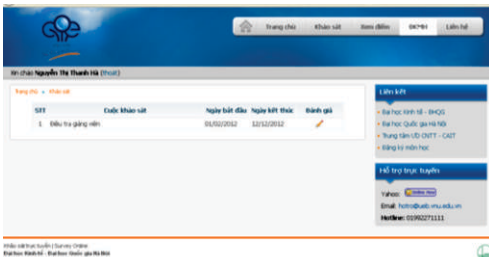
Trang chủ | Khảo sát | Xem điểm | ĐKMH | Liên hệ

Xin chào Nguyễn Thị Thanh Hà (thoát)

Trang chủ » Khảo sát

| STT | Cuộc khảo sát | Ngày bắt đầu | Ngày kết thúc | Đánh giá |
|---|---|---|---|---|
| 1 | Điều tra giảng viên | 01/02/2012 | 12/12/2012 | |

Liên kết

» Đại học Kinh tế - ĐHQG
» Đại học Quốc gia Hà Nội
» Trung tâm ƯD CNTT - CAIT
» Đăng ký môn học

Hỗ trợ trực tuyến

Yahoo: Online Now

Email: hotro@ueb.vnu.edu.vn

Hotline: 01992271111

Khảo sát trực tuyến | Survey Online
Đại học Kinh tế - Đại học Quốc gia Hà Nội